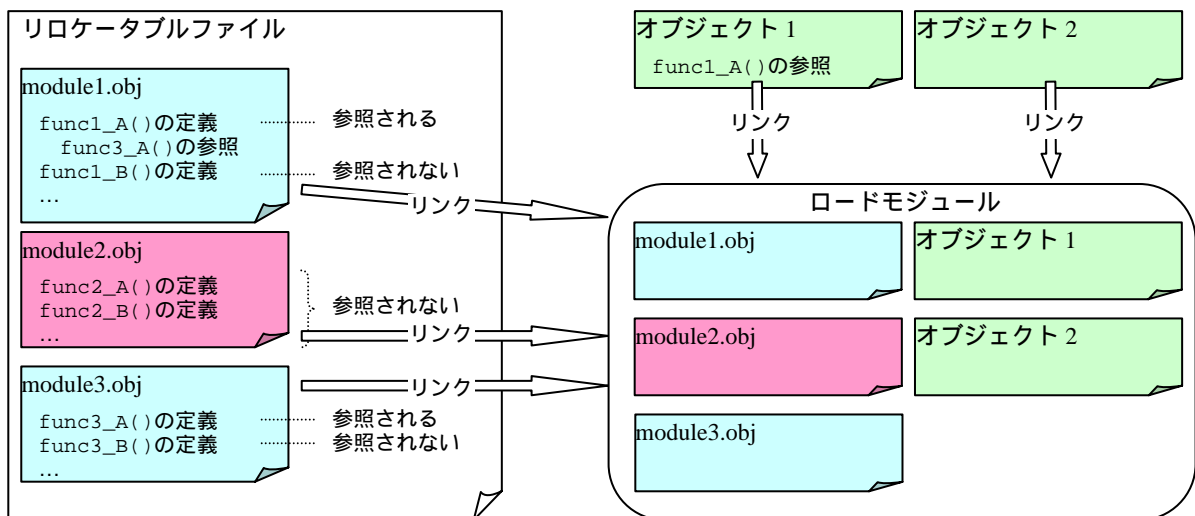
リロケータブルファイル

module1.obj
func1_A()の定義
func3_A()の参照
func1_B()の定義
…

参照される
参照されない

module2.obj
func2_A()の定義
func2_B()の定義
…

参照されない

module3.obj
func3_A()の定義
func3_B()の定義
…

参照される
参照されない

リンク
リンク
リンク

オブジェクト 1
func1_A()の参照

オブジェクト 2

リンク
リンク

ロードモジュール
module1.obj
module2.obj
module3.obj
オブジェクト 1
オブジェクト 2